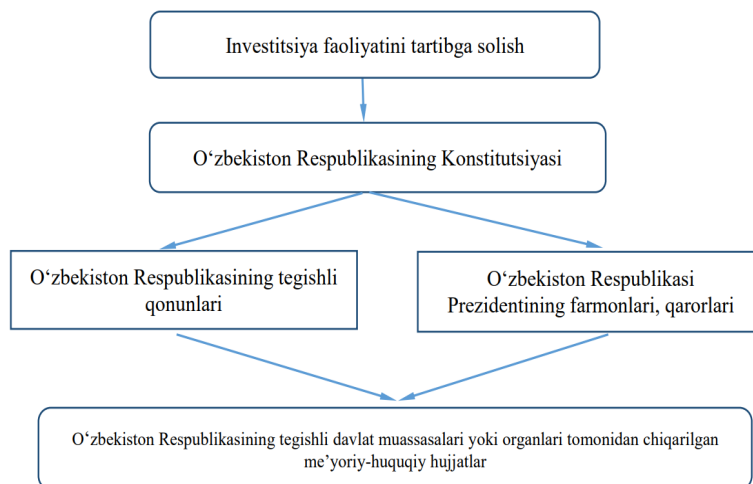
Investitsiya faoliyatini tartibga solish

O‘zbekiston Respublikasining Konstitutsiyasi

O‘zbekiston Respublikasining tegishli qonunlari

O‘zbekiston Respublikasi Prezidentining farmonlari, qarorlari

O‘zbekiston Respublikasining tegishli davlat muassasalari yoki organlari tomonidan chiqarilgan me’yoriy-huquqiy hujjatlar